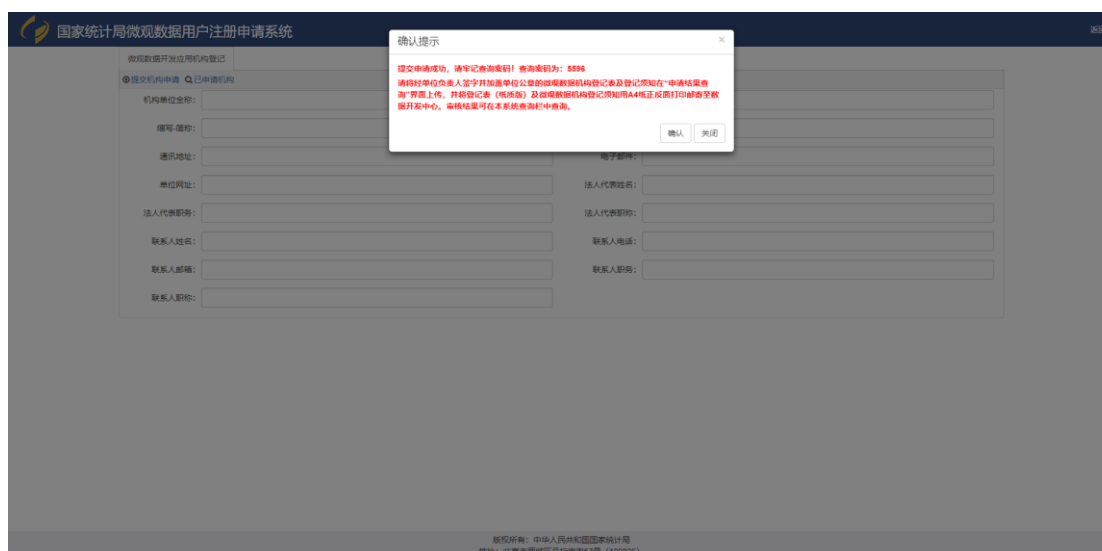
国家统计局微观数据用户注册申请系统

微观数据开发应用机构登记

提交机构申请 已申请机构

机构单位全称：

缩写-简称：

通讯地址：

电子邮件：

单位网址：

法人代表姓名：

法人代表职务：

法人代表职称：

联系人姓名：

联系人电话：

联系人邮箱：

联系人职务：

联系人职称：

确认提示

×

提交申请成功。请牢记查询密码！查询密码为：5596

请将经单位负责人签字并加盖单位公章的微观数据机构登记表及登记须知在"申请结果查询"界面上传，并将登记表（纸质版）及微观数据机构登记须知用A4纸正反面打印邮寄至数据开发中心。审核结果可在本系统查询栏中查询。

确认 关闭

版权所有：中华人民共和国国家统计局

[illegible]